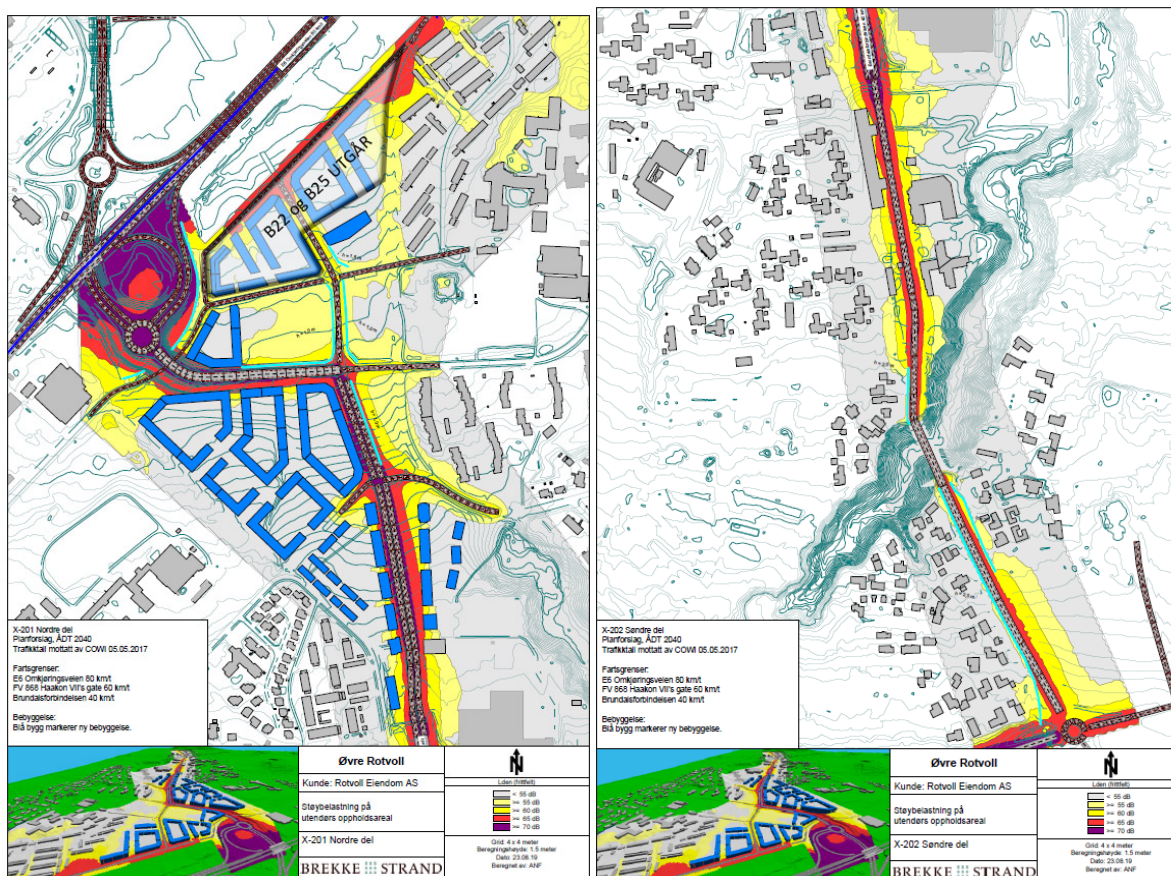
B22 og B25 UTGÅR

X-201 Nordre del
Planforslag, ÅDT 2040
Trafikktall mottatt av COWI 05.05.2017

Fartsgrenser:
E6 Omkjøringsveien 80 km/t
FV 868 Haakon VII's gate 60 km/t
Brundalsforbindelsen 40 km/t

Bebyggelse:
Blå bygg markerer ny bebyggelse.

Øvre Rotvoll

Kunde: Rotvoll Eiendom AS

Støybelastning på utendørs oppholdsareal

X-201 Nordre del

BREKKE STRAND

N
Lden (frittfelt)

< 55 dB
>= 55 dB
>= 60 dB
>= 65 dB
>= 70 dB

Grid: 4 x 4 meter
Beregningshøyde: 1.5 meter
Dato: 23.08.19
Beregnet av: ANF

X-202 Søndre del
Planforslag, ÅDT 2040
Trafikktall mottatt av COWI 05.05.2017

Fartsgrenser:
E6 Omkjøringsveien 80 km/t
FV 868 Haakon VII's gate 60 km/t
Brundalsforbindelsen 40 km/t

Bebyggelse:
Blå bygg markerer ny bebyggelse.

Øvre Rotvoll

Kunde: Rotvoll Eiendom AS

Støybelastning på utendørs oppholdsareal

X-202 Søndre del

BREKKE STRAND

N
Lden (frittfelt)

< 55 dB
>= 55 dB
>= 60 dB
>= 65 dB
>= 70 dB

Grid: 4 x 4 meter
Beregningshøyde: 1.5 meter
Dato: 23.08.19
Beregnet av: ANF